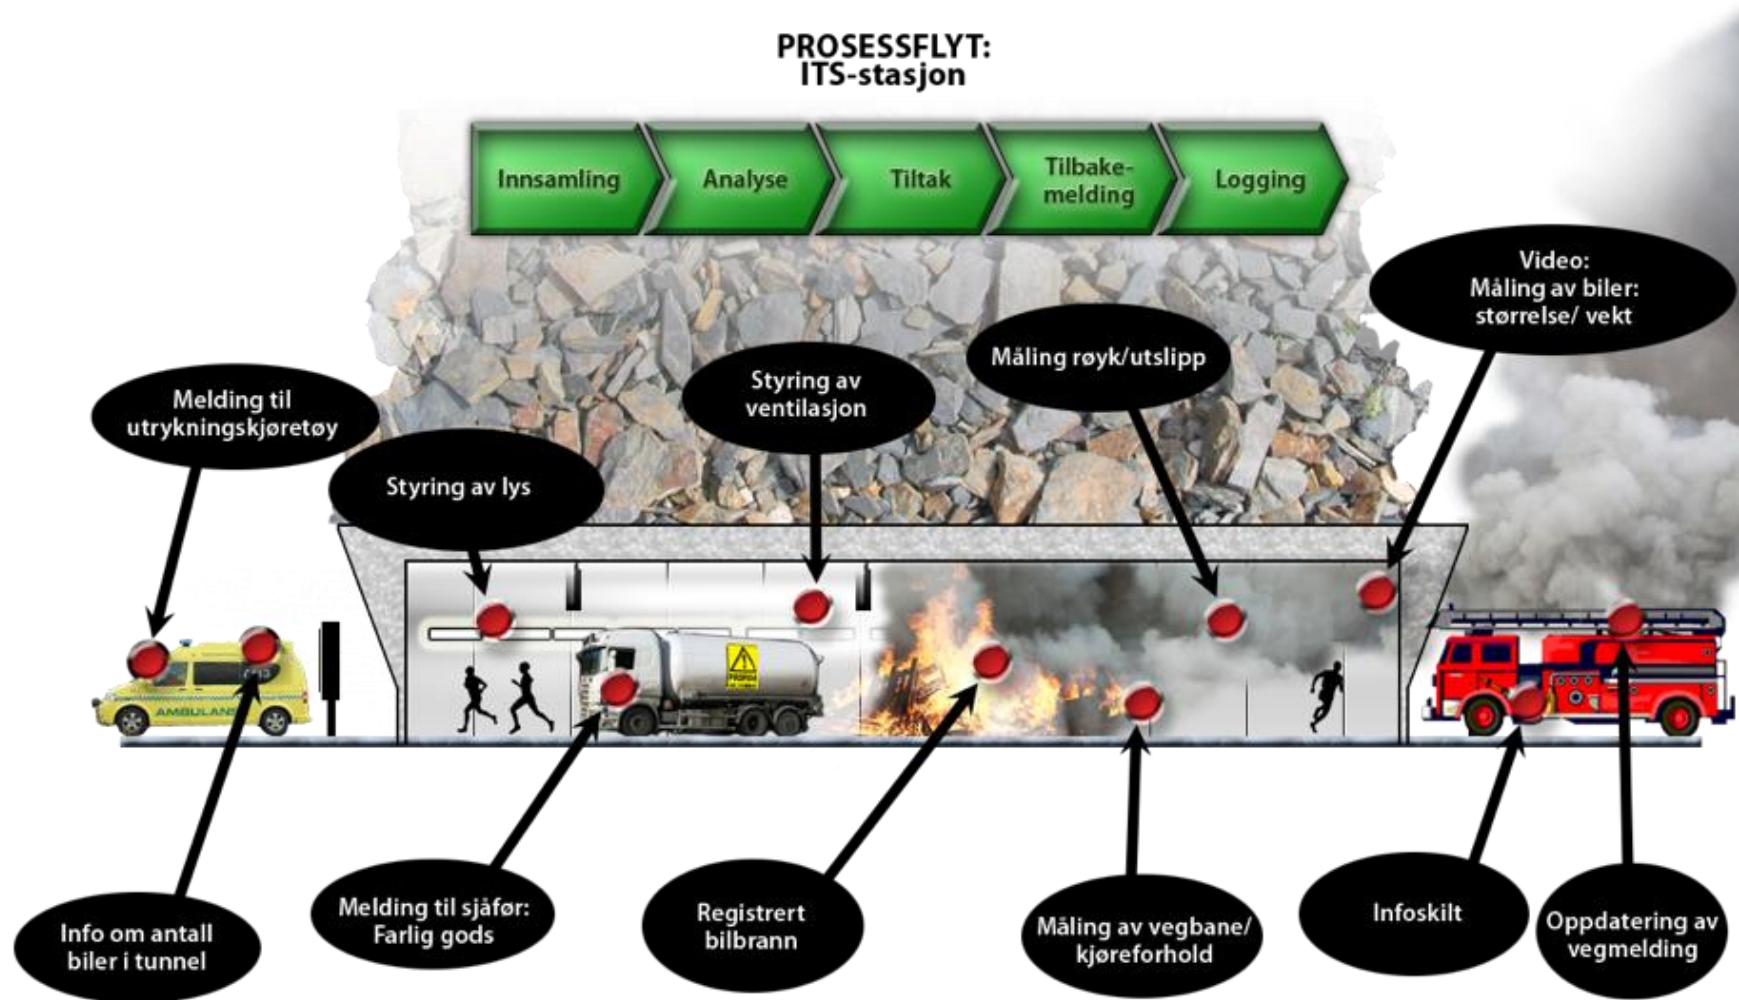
PROSESSFLYT:
ITS-stasjon

Innsamling

Analyse

Tiltak

Tilbakemelding

Logging

Video:
Måling av biler:
størrelse/ vekt

Måling røyk/utslipp

Styring av ventilasjon

Melding til utrykningskjøretøy

Styring av lys

AMBULANSE

PROPAN

Info om antall biler i tunnel

Melding til sjåfør:
Farlig gods

Registrert bilbrann

Måling av vegbane/ kjøreforhold

Infoskilt

Oppdatering av vegmelding